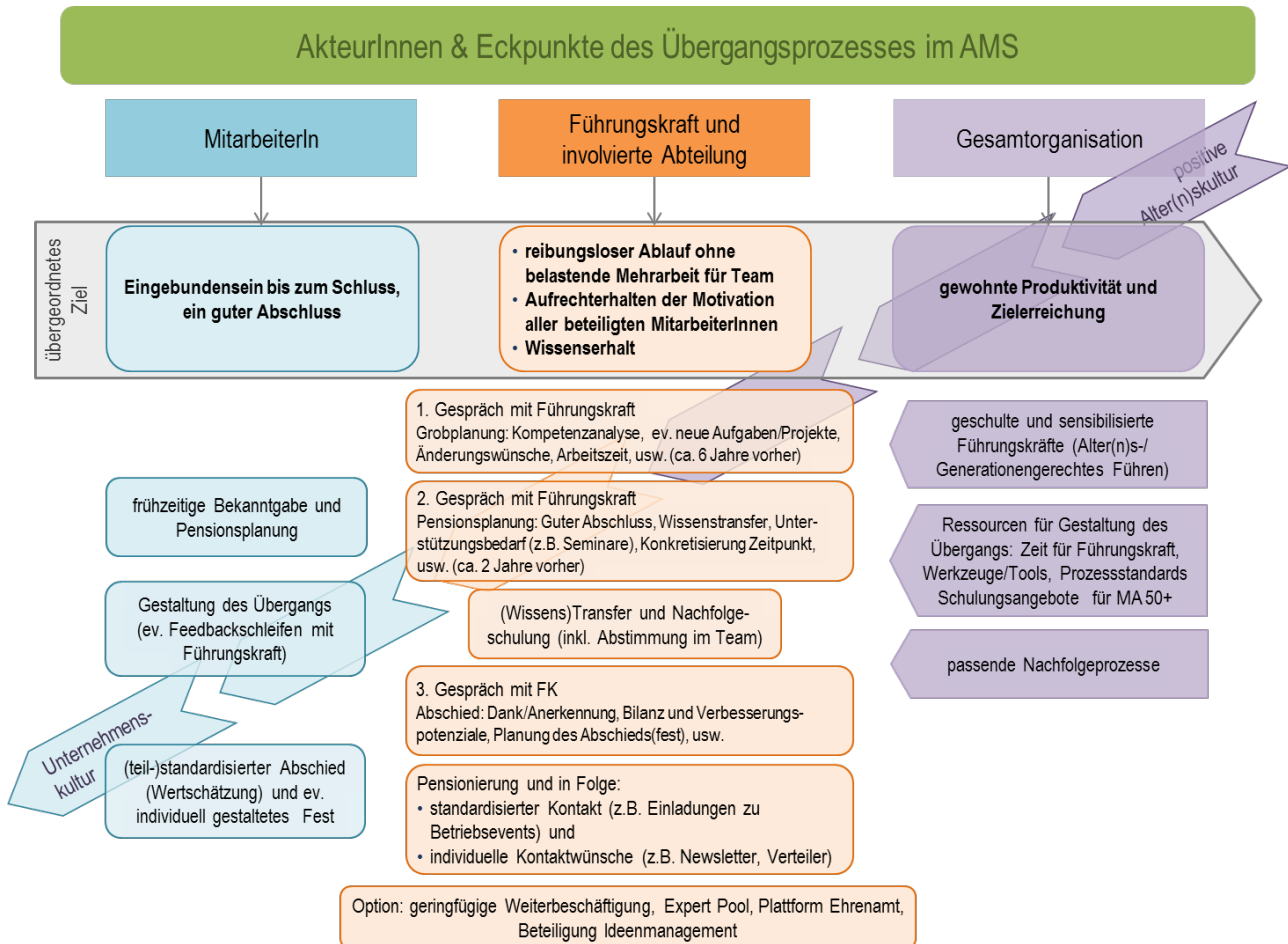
AkteurInnen & Eckpunkte des Übergangsprozesses im AMS

MitarbeiterIn

Führungskraft und involvierte Abteilung

Gesamtorganisation

positive Alter(n)skultur

übergeordnetes Ziel

Eingebundensein bis zum Schluss, ein guter Abschluss

• reibungsloser Ablauf ohne belastende Mehrarbeit für Team
• Aufrechterhalten der Motivation aller beteiligten MitarbeiterInnen
• Wissenserhalt

gewohnte Produktivität und Zielerreichung

1. Gespräch mit Führungskraft
Grobplanung: Kompetenzanalyse, ev. neue Aufgaben/Projekte, Änderungswünsche, Arbeitszeit, usw. (ca. 6 Jahre vorher)

geschulte und sensibilisierte Führungskräfte (Alter(n)s-/ Generationengerechtes Führen)

frühzeitige Bekanntgabe und Pensionsplanung

2. Gespräch mit Führungskraft
Pensionsplanung: Guter Abschluss, Wissenstransfer, Unterstützungsbedarf (z.B. Seminare), Konkretisierung Zeitpunkt, usw. (ca. 2 Jahre vorher)

Ressourcen für Gestaltung des Übergangs: Zeit für Führungskraft, Werkzeuge/Tools, Prozessstandards Schulungsangebote für MA 50+

Gestaltung des Übergangs (ev. Feedbackschleifen mit Führungskraft)

(Wissens)Transfer und Nachfolgeschulung (inkl. Abstimmung im Team)

passende Nachfolgeprozesse

Unternehmenskultur

3. Gespräch mit FK
Abschied: Dank/Anerkennung, Bilanz und Verbesserungspotenziale, Planung des Abschieds(fest), usw.

(teil-)standardisierter Abschied (Wertschätzung) und ev. individuell gestaltetes Fest

Pensionierung und in Folge:
• standardisierter Kontakt (z.B. Einladungen zu Betriebsevents) und
• individuelle Kontaktwünsche (z.B. Newsletter, Verteiler)

Option: geringfügige Weiterbeschäftigung, Expert Pool, Plattform Ehrenamt, Beteiligung Ideenmanagement